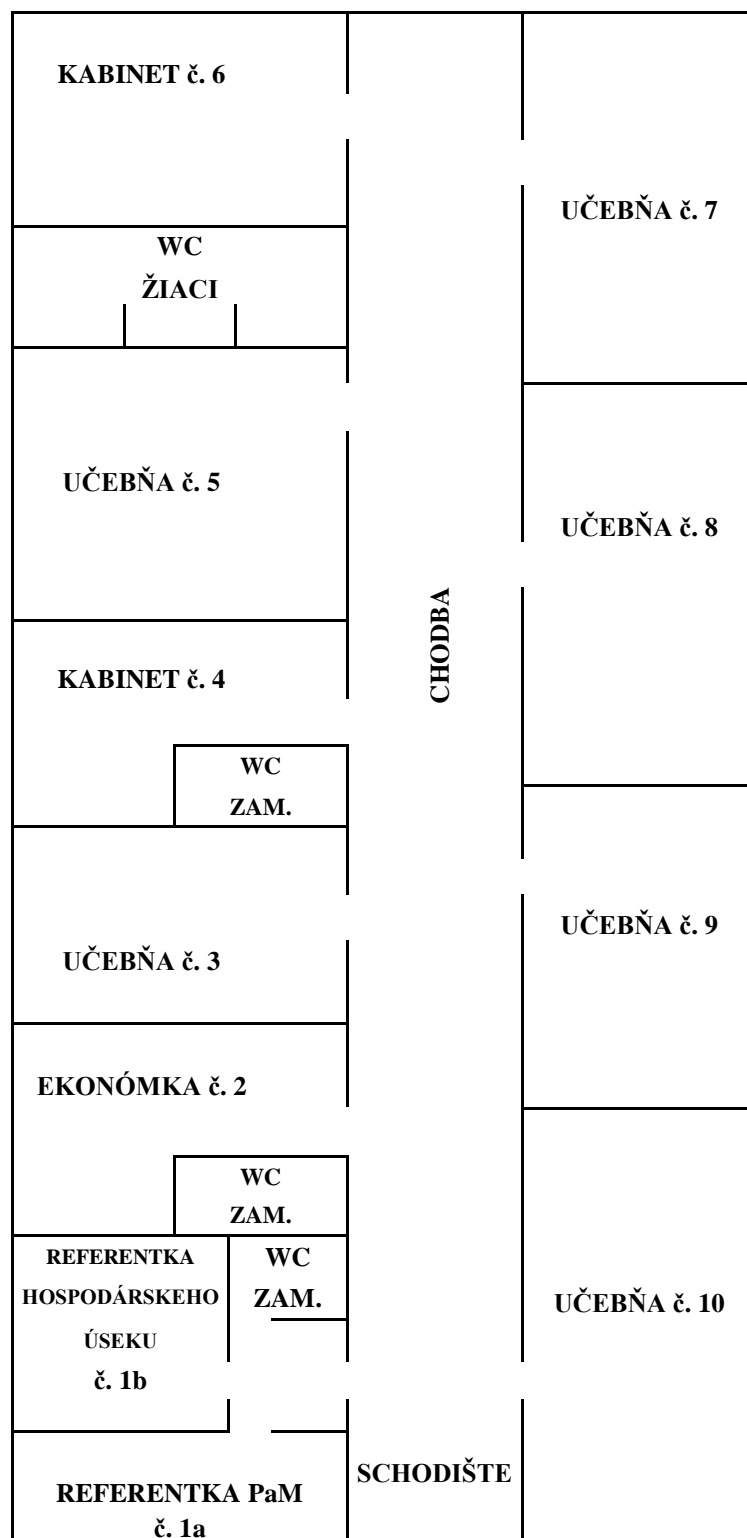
KABINET č. 6

WC
ŽIACI

UČEBŇA č. 5

KABINET č. 4

WC
ZAM.

UČEBŇA č. 3

EKONÓMKA č. 2

WC
ZAM.

REFERENTKA HOSPODÁRSKEHO ÚSEKU
č. 1b

WC
ZAM.

REFERENTKA PaM
č. 1a

CHODBA

SCHODIŠTE

UČEBŇA č. 7

UČEBŇA č. 8

UČEBŇA č. 9

UČEBŇA č. 10